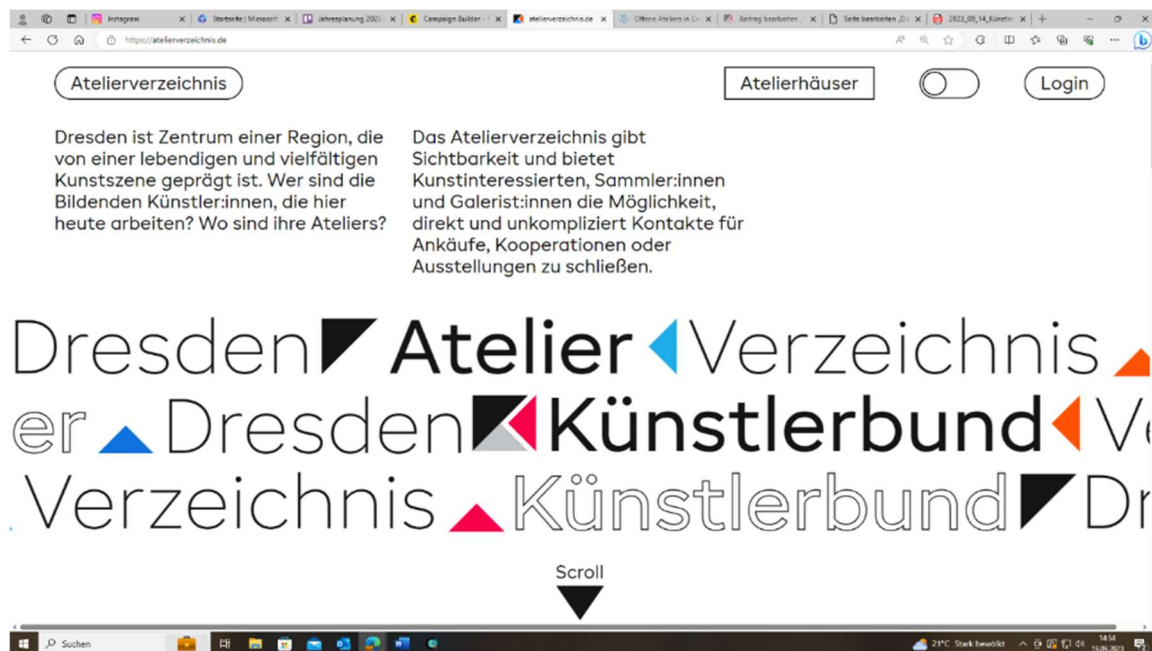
Instagram | Startseite | Microsoft | Jahresplanung 2023 | Campaign Builder | atelierverzeichnis.de | Offene Ateliers in D | Beitrag bearbeiten | Seite bearbeiten | 2023_09_14_Künstl

https://atelierverzeichnis.de

Atelierverzeichnis

Atelierhäuser

Login

Dresden ist Zentrum einer Region, die von einer lebendigen und vielfältigen Kunstszene geprägt ist. Wer sind die Bildenden Künstler:innen, die hier heute arbeiten? Wo sind ihre Ateliers?

Das Atelierverzeichnis gibt Sichtbarkeit und bietet Kunstinteressierten, Sammler:innen und Galerist:innen die Möglichkeit, direkt und unkompliziert Kontakte für Ankäufe, Kooperationen oder Ausstellungen zu schließen.

Dresden Atelier Verzeichnis

er Dresden Künstlerbund Ve

Verzeichnis Künstlerbund Dr

Scroll

Suchen

21°C Stark bewölkt

14:54
19.09.2023